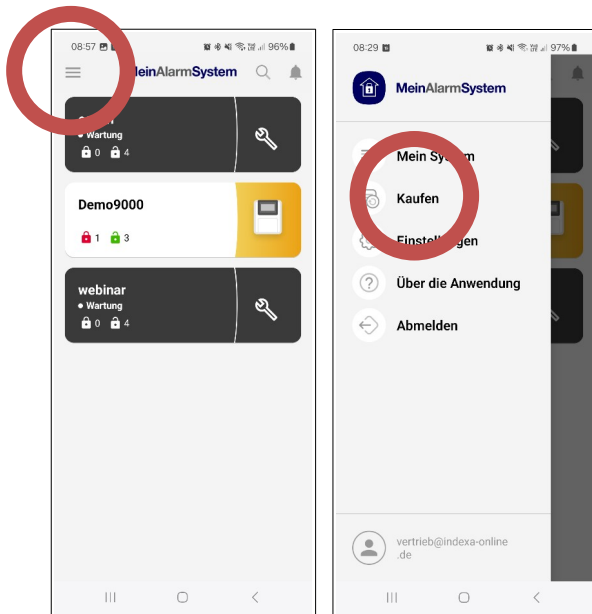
08:57 96%

MeinAlarmSystem

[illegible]
• Wartung
0 4

Demo9000
1 3

webinar
• Wartung
0 4

08:29 97%

MeinAlarmSystem

Mein System

Kaufen

Einstellungen

Über die Anwendung

Abmelden

vertrieb@indexa-online.de